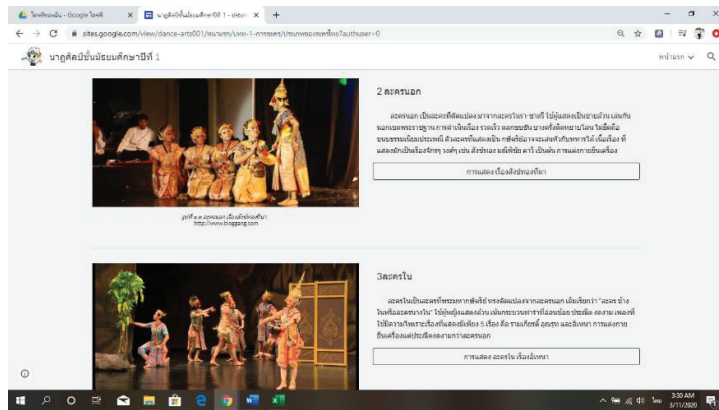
ไดรฟ์ของฉัน - Google ไดรฟ์ ×
นาฏศิลป์ชั้นมัธยมศึกษาปีที่ 1 - ประเภ... ×
+
← → C sites.google.com/view/dance-arts001/หน้าแรก/บทที่-1-การละคร/ประเภทของละครไทย?authuser=0

นาฏศิลป์ชั้นมัธยมศึกษาปีที่ 1
หน้าแรก ∨

2 ละครนอก

ละครนอก เป็นละครที่ดัดแปลงมาจากละครโนรา-ชาตรี ใช้ผู้แสดงเป็นชายล้วน เล่นกันนอกเขตพระราชฐาน การดำเนินเรื่อง รวดเร็ว ตลกขบขัน บางครั้งตัดพยานโลน ไม่ยึดถือขนบธรรมเนียมประเพณี ตัวละครที่แสดงเป็น กษัตริย์อาจจะแสดงท่ากับขุนนางได้ เน้นเรื่องที่แสดงบักเป็นเรื่องจักรๆ วงศ์ๆ เช่น สังข์ทอง มณีพิชัย คาวี เป็นต้น การแต่งกายยืนเครื่อง

การแสดง เรื่องสังข์ทองทีนา

รูปที่ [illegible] ละครนอก เรื่องสังข์ทองทีนา
http://www.bloggang.com

3ละครใน

ละครในเป็นละครที่พระมหากษัตริย์ ทรงดัดแปลงจากละครนอก เดิมเรียกว่า "ละคร ข้างในหรือละครนางใน" ใช้ผู้หญิงแสดงล้วน เน้นกระบวนท่ารำที่อ่อนช้อย ประณีต งดงาม เพลงที่ใช้มีความไพเราะเรื่องที่แสดงมีเพียง 5 เรื่อง คือ รามเกียรติ์ อุณรุท และอิเหนา การแต่งกายยืนเครื่องแต่ประณีตงดงามกว่าละครนอก

การแสดง ละครใน เรื่องอิเหนา

3:30 AM
3/11/2020
ไทย